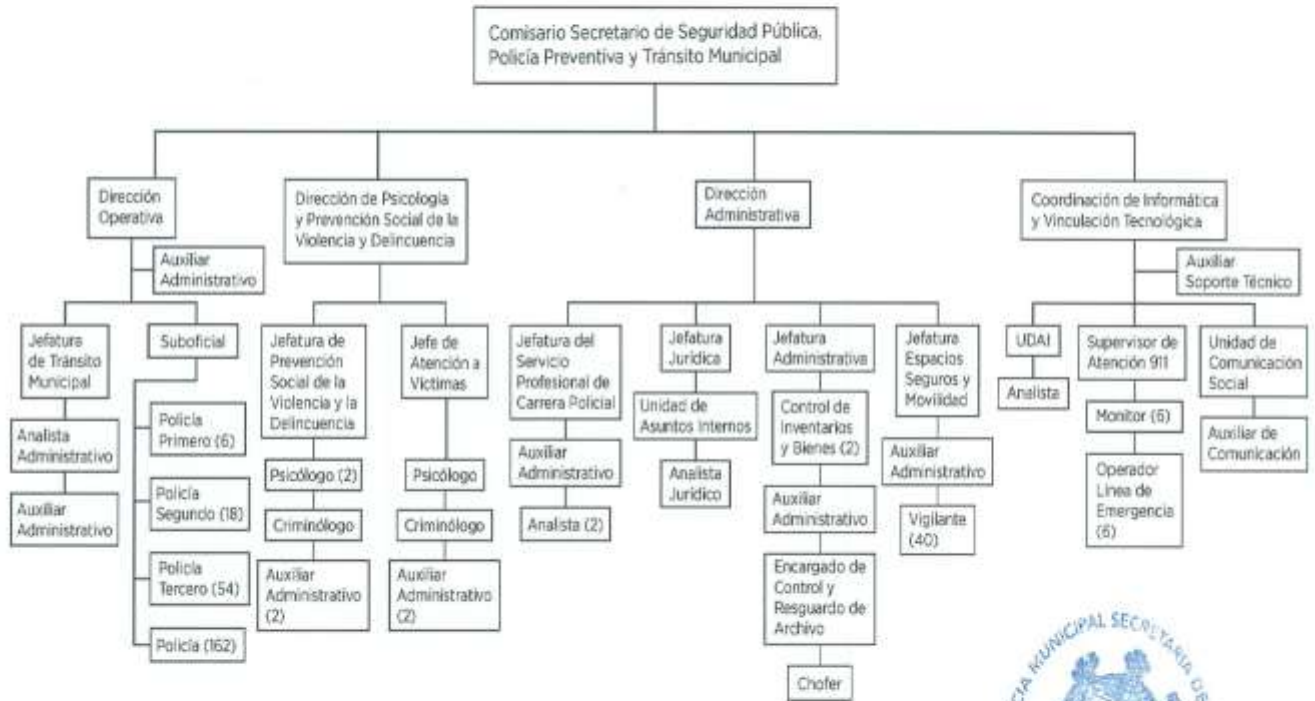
Comisario Secretario de Seguridad Pública, Policía Preventiva y Tránsito Municipal

Dirección Operativa

Auxiliar Administrativo

Jefatura de Tránsito Municipal

Analista Administrativo

Auxiliar Administrativo

Suboficial

Policía Primero (6)

Policía Segundo (18)

Policía Tercero (54)

Policía (162)

Dirección de Psicología y Prevención Social de la Violencia y Delincuencia

Jefatura de Prevención Social de la Violencia y la Delincuencia

Psicólogo (2)

Criminólogo

Auxiliar Administrativo (2)

Jefe de Atención a Víctimas

Psicólogo

Criminólogo

Auxiliar Administrativo (2)

Dirección Administrativa

Jefatura del Servicio Profesional de Carrera Policial

Auxiliar Administrativo

Analista (2)

Jefatura Jurídica

Unidad de Asuntos Internos

Analista Jurídico

Jefatura Administrativa

Control de Inventarios y Bienes (2)

Auxiliar Administrativo

Encargado de Control y Resguardo de Archivo

Chofer

Jefatura Espacios Seguros y Movilidad

Auxiliar Administrativo

Vigilante (40)

Coordinación de Informática y Vinculación Tecnológica

Auxiliar Soporte Técnico

UDAI

Analista

Supervisor de Atención 911

Monitor (6)

Operador Línea de Emergencia (6)

Unidad de Comunicación Social

Auxiliar de Comunicación

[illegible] MUNICIPAL SECRETARIA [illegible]